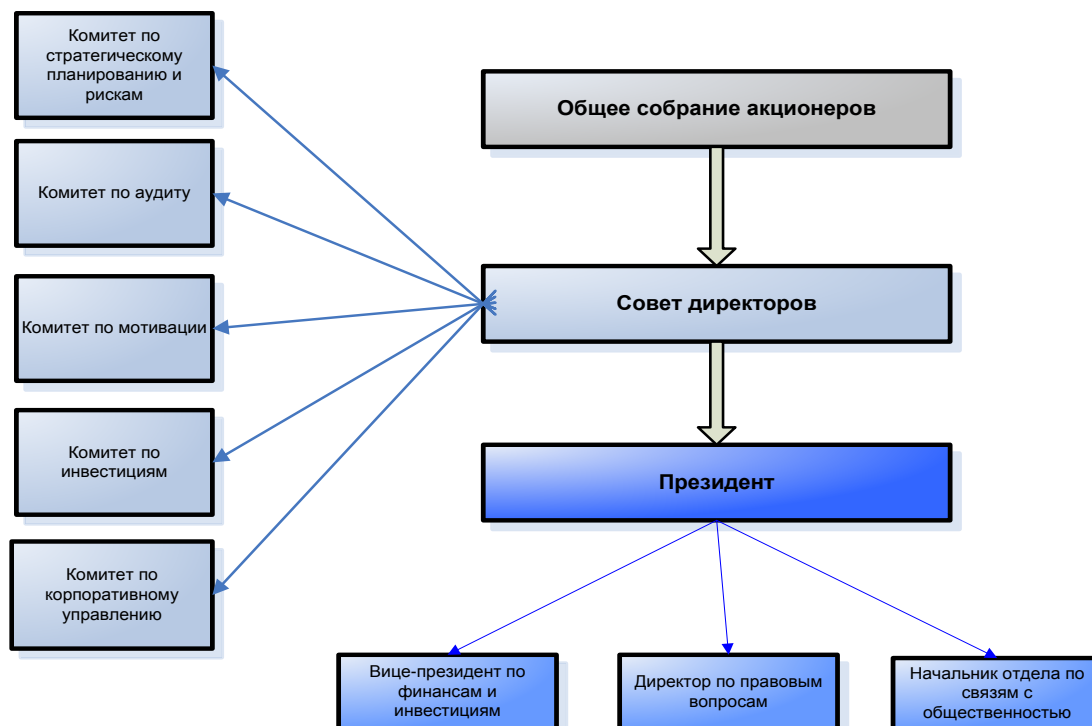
Комитет по стратегическому планированию и рискам

Комитет по аудиту

Комитет по мотивации

Комитет по инвестициям

Комитет по корпоративному управлению

Общее собрание акционеров

Совет директоров

Президент

Вице-президент по финансам и инвестициям

Директор по правовым вопросам

Начальник отдела по связям с общественностью